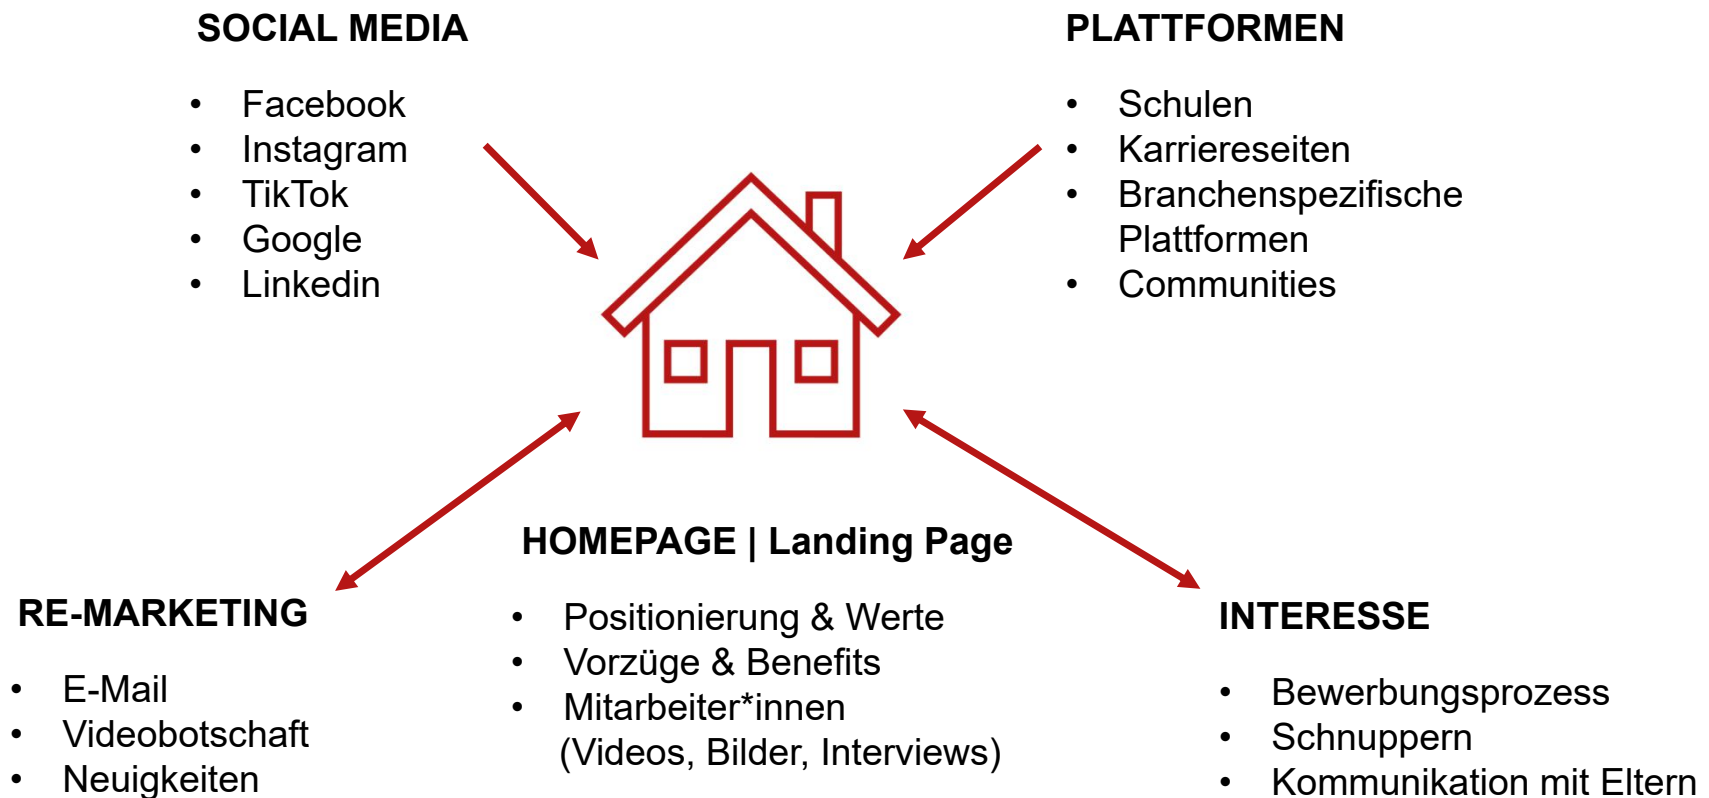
SOCIAL MEDIA

- Facebook
- Instagram
- TikTok
- Google
- Linkedin

PLATTFORMEN

- Schulen
- Karriereseiten
- Branchenspezifische Plattformen
- Communities

HOMEPAGE | Landing Page

- Positionierung & Werte
- Vorzüge & Benefits
- Mitarbeiter*innen (Videos, Bilder, Interviews)

RE-MARKETING

- E-Mail
- Videobotschaft
- Neuigkeiten

INTERESSE

- Bewerbungsprozess
- Schnuppern
- Kommunikation mit Eltern